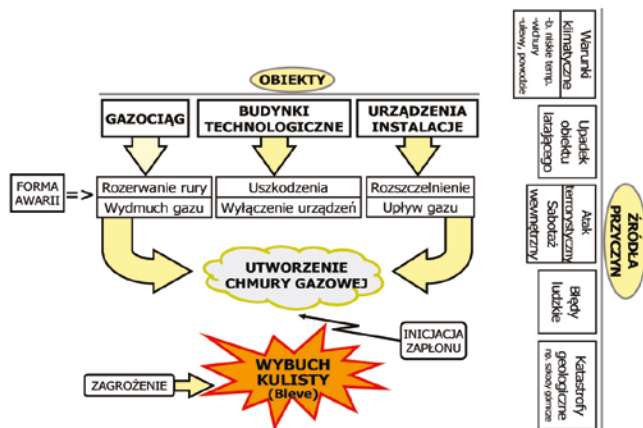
OBIEKTY

GAZOCIĄG

BUDYNKI TECHNOLOGICZNE

URZĄDZENIA INSTALACJE

FORMA AWARII =>

Rozerwanie rury
Wydmuch gazu

Uszkodzenia
Wyłączenie urządzeń

Rozszczelnienie
Upływ gazu

UTWORZENIE CHMURY GAZOWEJ

INICJACJA ZAPŁONU

ZAGROŻENIE

WYBUCH KULISTY (Bleve)

Warunki klimatyczne
-b. niskie temp.
-wichury
-ulewy, powodzie

Upadek obiektu latającego

Atak terrorystyczny
Sabotaż wewnętrzny

Błędy ludzkie

Katastrofy geologiczne
np. szkody górnicze

ŹRÓDŁA PRZYCZYN